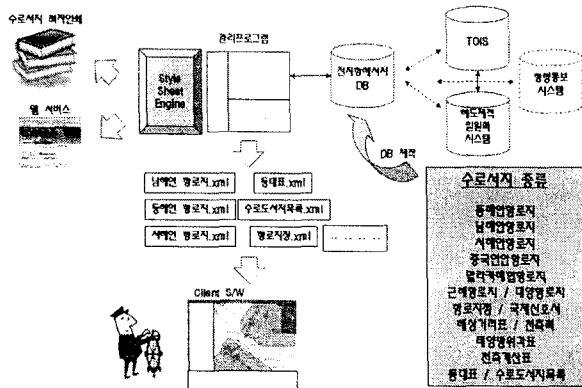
수로서지 책자안내

웹 서비스

관리프로그램

Style Sheet Engine

전자항해서지 DB

TOIS

항행통보 시스템

해도제작 관리 시스템

DB 제작

남해안 항로지.xml

등대표.xml

동해안 항로지.xml

수로도서지목록.xml

서해안 항로지.xml

항로지정.xml

……

수로서지 종류

동해안항로지
남해안항로지
서해안항로지
중국연안항로지
말라카해협항로지
근해항로지 / 대양항로지
항로지정 / 국제신호서
해상거리표 / 천측력
태양방위각표
천측계산표
등대표 / 수로도서지목록

Client S/W